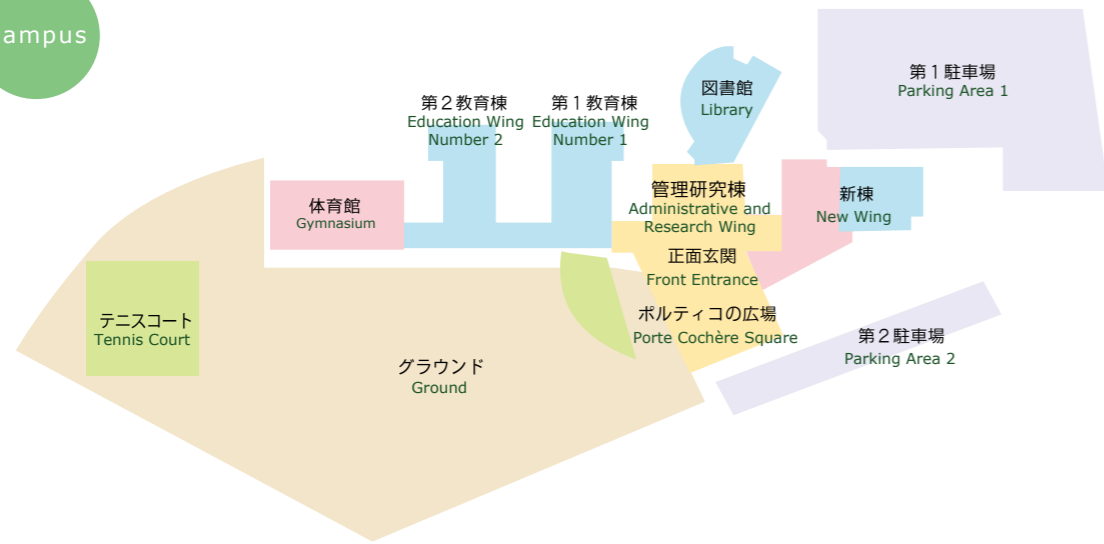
ampus

第２教育棟
Education Wing Number 2

第１教育棟
Education Wing Number 1

図書館
Library

第１駐車場
Parking Area 1

体育館
Gymnasium

管理研究棟
Administrative and Research Wing

新棟
New Wing

正面玄関
Front Entrance

テニスコート
Tennis Court

ポルティコの広場
Porte Cochère Square

第２駐車場
Parking Area 2

グラウンド
Ground